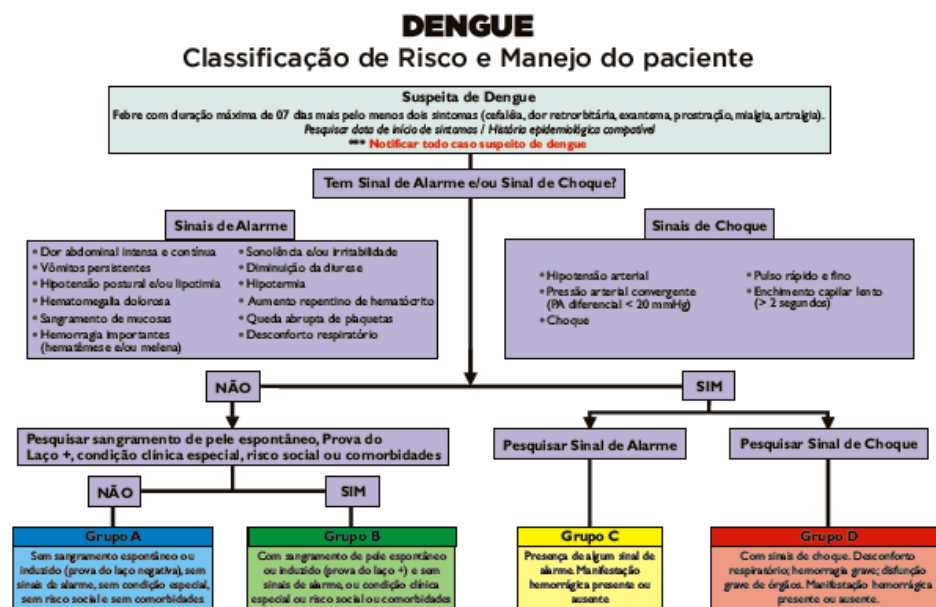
DENGUE
Classificação de Risco e Manejo do paciente

Suspeita de Dengue
Febre com duração máxima de 07 dias mais pelo menos dois sintomas (cefaléia, dor retrorbitária, exantema, prostração, mialgia, artralgia).
Pesquisar data de início de sintomas / História epidemiológica compatível
*** Notificar todo caso suspeito de dengue

Tem Sinal de Alarme e/ou Sinal de Choque?

Sinais de Alarme
• Dor abdominal intensa e contínua
• Vômitos persistentes
• Hipotensão postural e/ou lipotímia
• Hepatomegalia dolorosa
• Sangramento de mucosas
• Hemorragia importantes (hematêmese e/ou melena)
• Sonolência e/ou irritabilidade
• Diminuição da diurese
• Hipotermia
• Aumento repentino de hematócrito
• Queda abrupta de plaquetas
• Desconforto respiratório

Sinais de Choque
• Hipotensão arterial
• Pressão arterial convergente (PA diferencial < 20 mmHg)
• Choque
• Pulso rápido e fino
• Enchimento capilar lento (> 2 segundos)

NÃO

SIM

Pesquisar sangramento de pele espontâneo, Prova do Laço +, condição clínica especial, risco social ou comorbidades

Pesquisar Sinal de Alarme

Pesquisar Sinal de Choque

NÃO

SIM

Grupo A
Sem sangramento espontâneo ou induzido (prova do laço negativa), sem sinais de alarme, sem condição especial, sem risco social e sem comorbidades

Grupo B
Com sangramento de pele espontâneo ou induzido (prova do laço +) e sem sinais de alarme, ou condição clínica especial ou risco social ou comorbidades

Grupo C
Presença de algum sinal de alarme. Manifestação hemorrágica presente ou ausente

Grupo D
Com sinais de choque. Desconforto respiratório; hemorragia grave; disfunção grave de órgãos. Manifestação hemorrágica presente ou ausente.